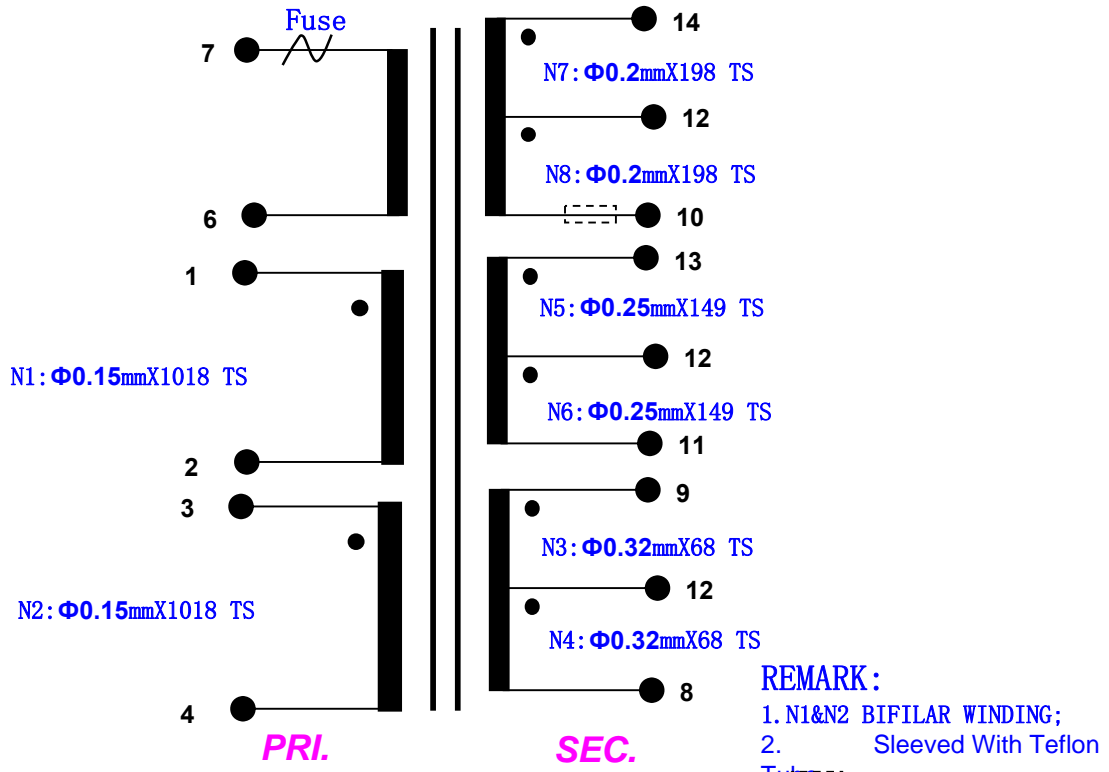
Fuse
7
6
1
N1:Φ0.15mmX1018 TS
2
3
N2:Φ0.15mmX1018 TS
4
PRI.
14
N7:Φ0.2mmX198 TS
12
N8:Φ0.2mmX198 TS
10
13
N5:Φ0.25mmX149 TS
12
N6:Φ0.25mmX149 TS
11
9
N3:Φ0.32mmX68 TS
12
N4:Φ0.32mmX68 TS
8
SEC.
REMARK:
1.N1&N2 BIFILAR WINDING;
2. Sleeved With Teflon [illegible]